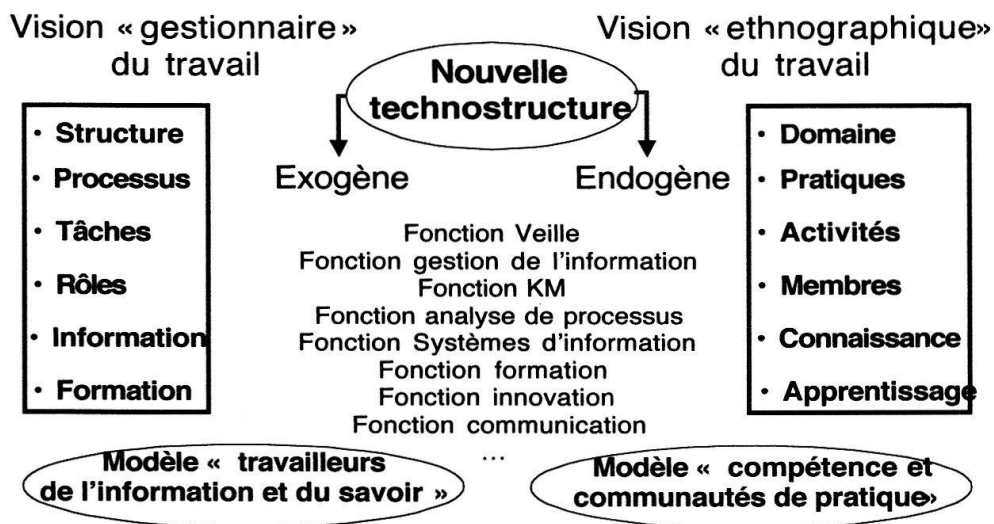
Vision « gestionnaire » du travail

Vision « ethnographique» du travail

Nouvelle technostructure

Exogène

Endogène

• Structure
• Processus
• Tâches
• Rôles
• Information
• Formation

• Domaine
• Pratiques
• Activités
• Membres
• Connaissance
• Apprentissage

Fonction Veille
Fonction gestion de l'information
Fonction KM
Fonction analyse de processus
Fonction Systèmes d'information
Fonction formation
Fonction innovation
Fonction communication
...

Modèle « travailleurs de l'information et du savoir »

Modèle « compétence et communautés de pratique»